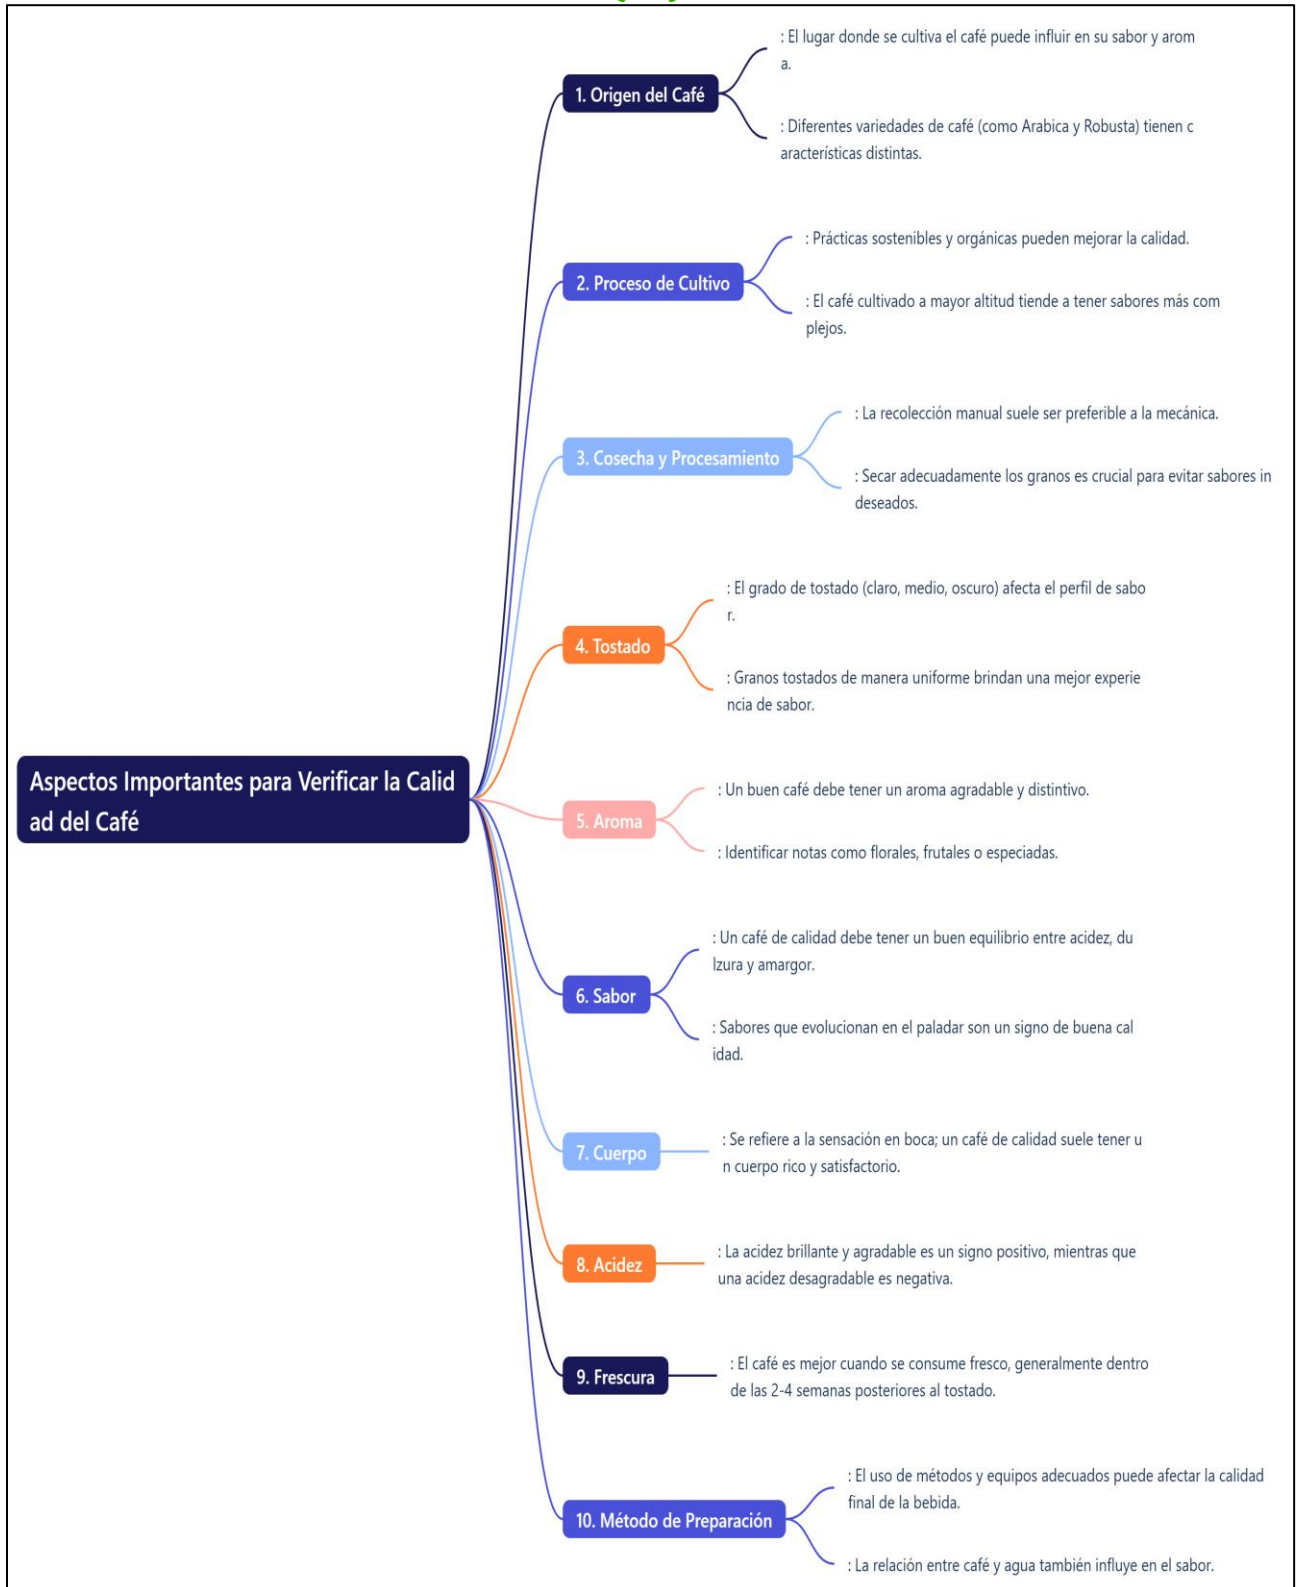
Aspectos Importantes para Verificar la Calidad del Café

1. Origen del Café

: El lugar donde se cultiva el café puede influir en su sabor y aroma.

: Diferentes variedades de café (como Arabica y Robusta) tienen características distintas.

2. Proceso de Cultivo

: Prácticas sostenibles y orgánicas pueden mejorar la calidad.

: El café cultivado a mayor altitud tiende a tener sabores más complejos.

3. Cosecha y Procesamiento

: La recolección manual suele ser preferible a la mecánica.

: Secar adecuadamente los granos es crucial para evitar sabores indeseados.

4. Tostado

: El grado de tostado (claro, medio, oscuro) afecta el perfil de sabor.

: Granos tostados de manera uniforme brindan una mejor experiencia de sabor.

5. Aroma

: Un buen café debe tener un aroma agradable y distintivo.

: Identificar notas como florales, frutales o especiadas.

6. Sabor

: Un café de calidad debe tener un buen equilibrio entre acidez, dulzura y amargor.

: Sabores que evolucionan en el paladar son un signo de buena calidad.

7. Cuerpo

: Se refiere a la sensación en boca; un café de calidad suele tener un cuerpo rico y satisfactorio.

8. Acidez

: La acidez brillante y agradable es un signo positivo, mientras que una acidez desagradable es negativa.

9. Frescura

: El café es mejor cuando se consume fresco, generalmente dentro de las 2-4 semanas posteriores al tostado.

10. Método de Preparación

: El uso de métodos y equipos adecuados puede afectar la calidad final de la bebida.

: La relación entre café y agua también influye en el sabor.